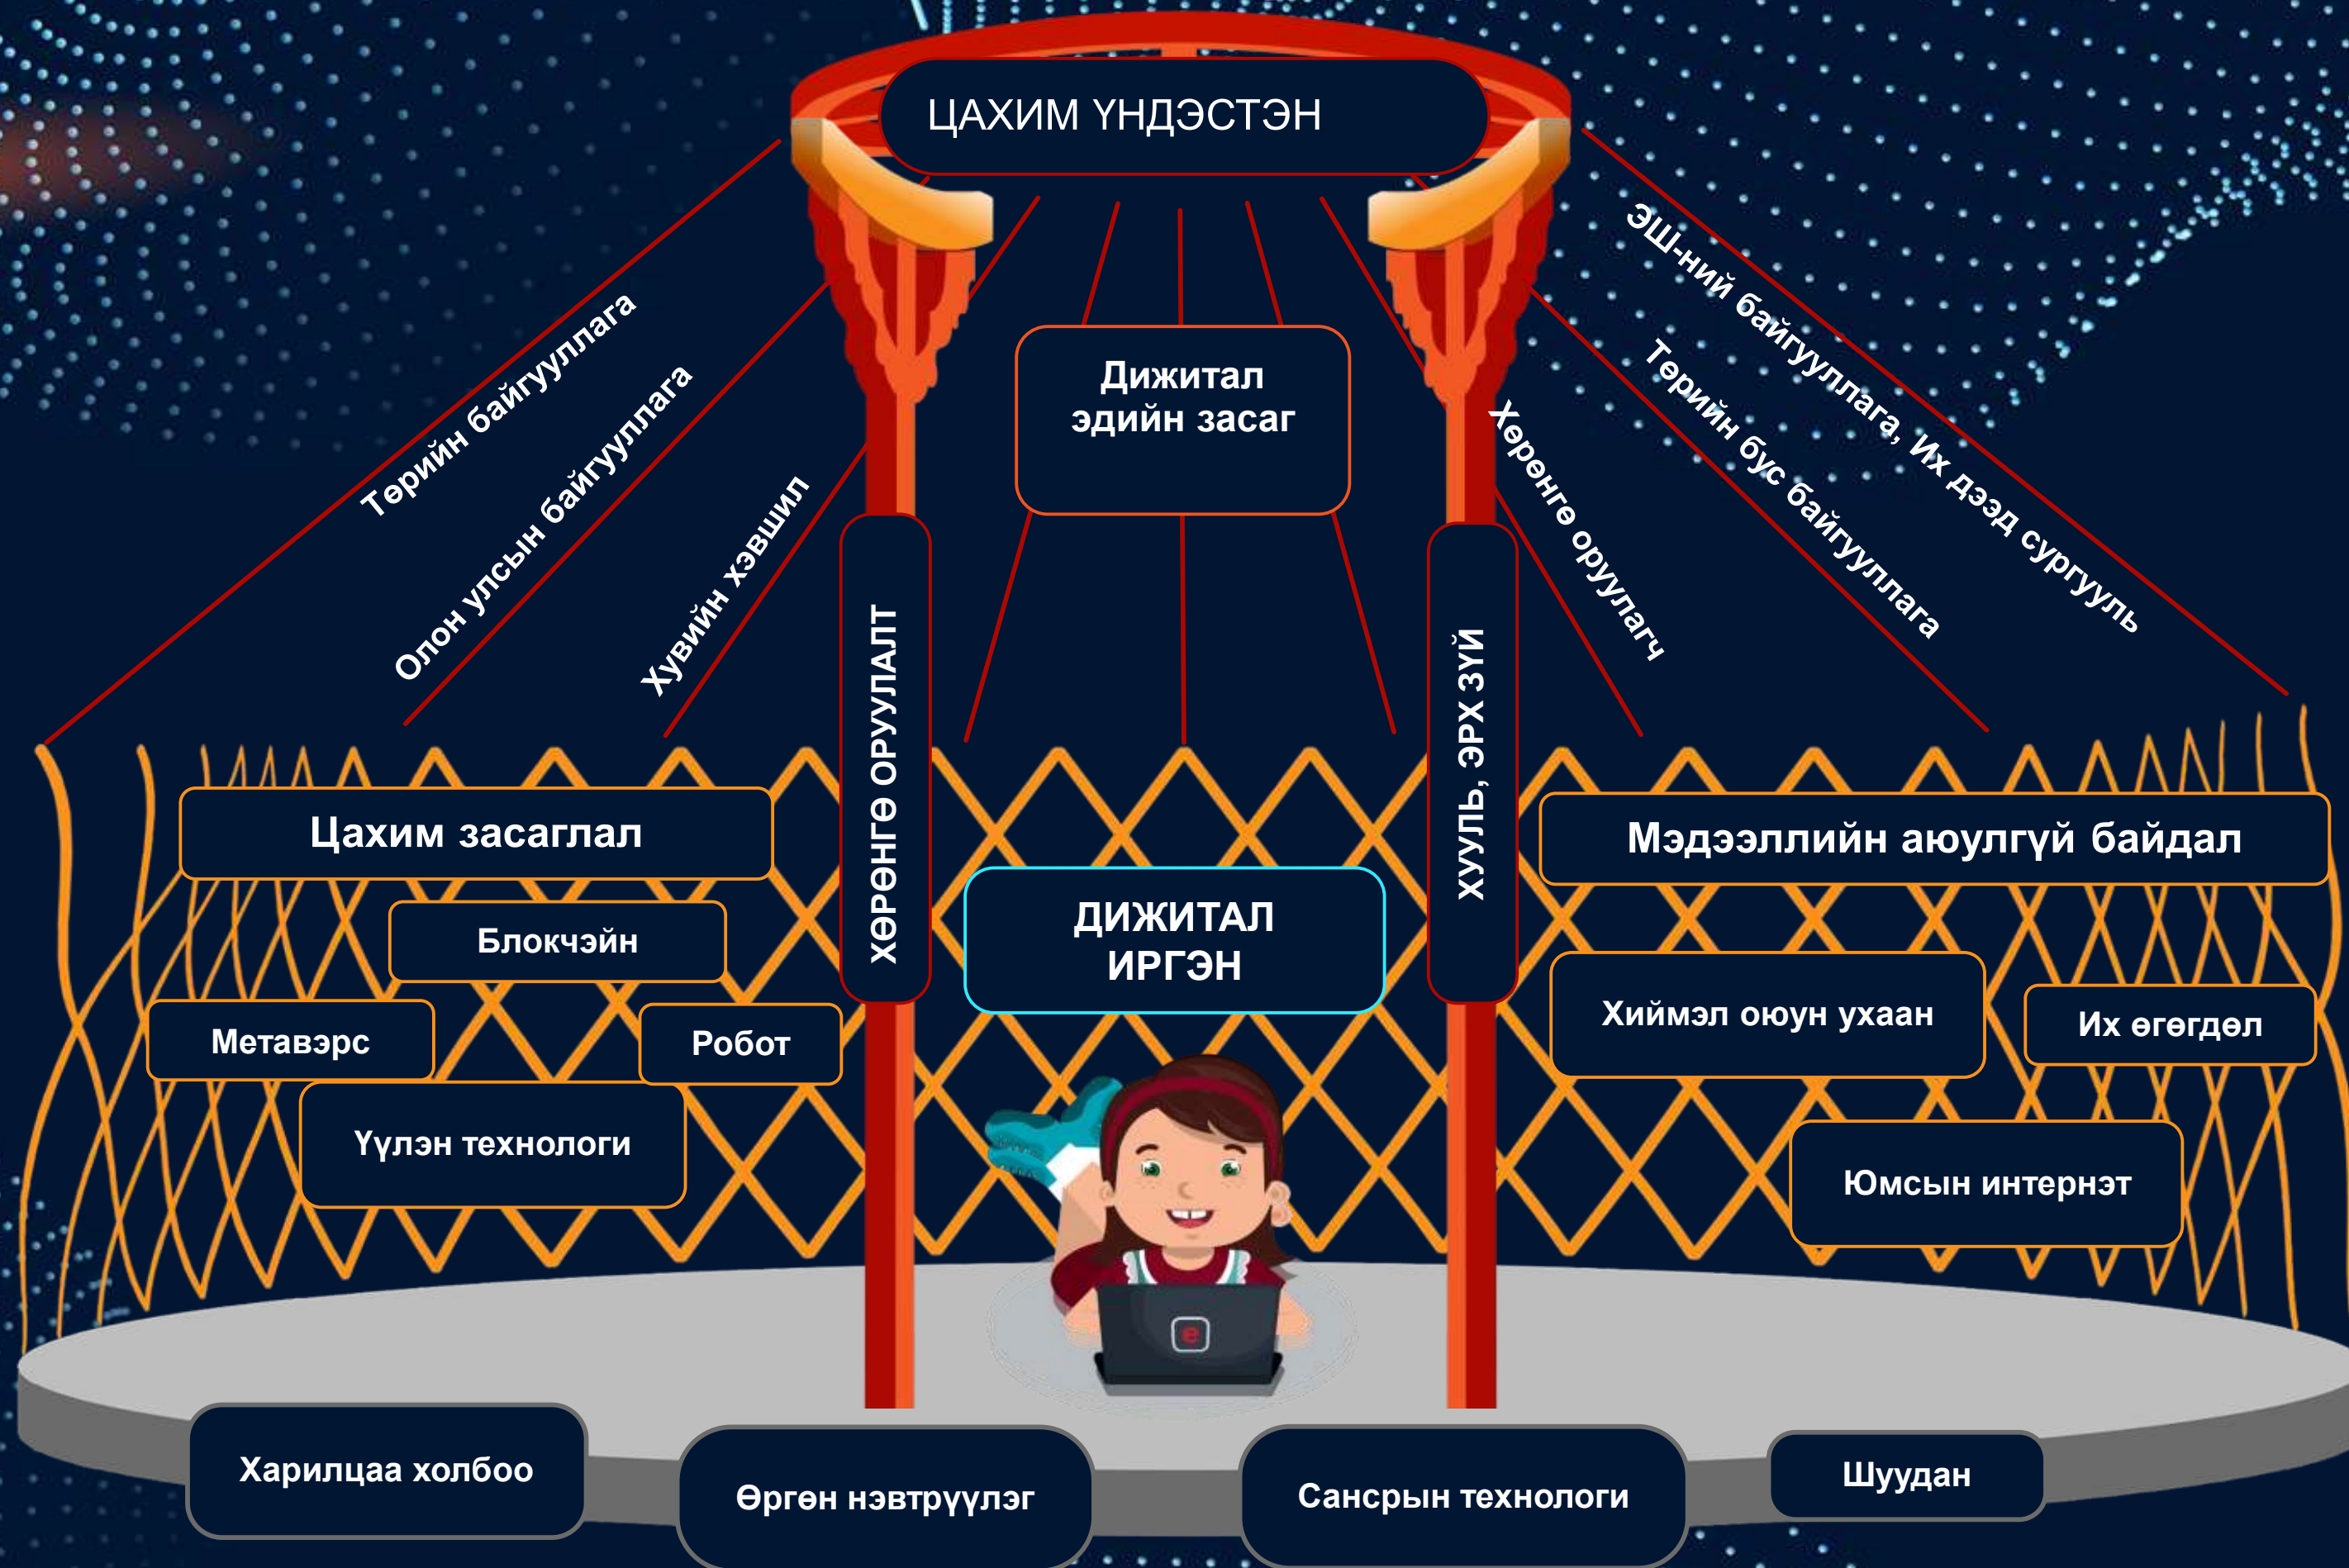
ЦАХИМ ҮНДЭСТЭН

Төрийн байгууллага

Олон улсын байгууллага

Хувийн хэвшил

Дижитал эдийн засаг

Хөрөнгө оруулагч

ЭШ-ний байгууллага, Их дээд сургууль

Төрийн бус байгууллага

ХӨРӨНГӨ ОРУУЛАЛТ

ХУУЛЬ, ЭРХ ЗҮЙ

Цахим засаглал

Блокчэйн

Метавэрс

Робот

Үүлэн технологи

ДИЖИТАЛ ИРГЭН

Мэдээллийн аюулгүй байдал

Хиймэл оюун ухаан

Их өгөгдөл

Юмсын интернэт

Харилцаа холбоо

Өргөн нэвтрүүлэг

Сансрын технологи

Шуудан